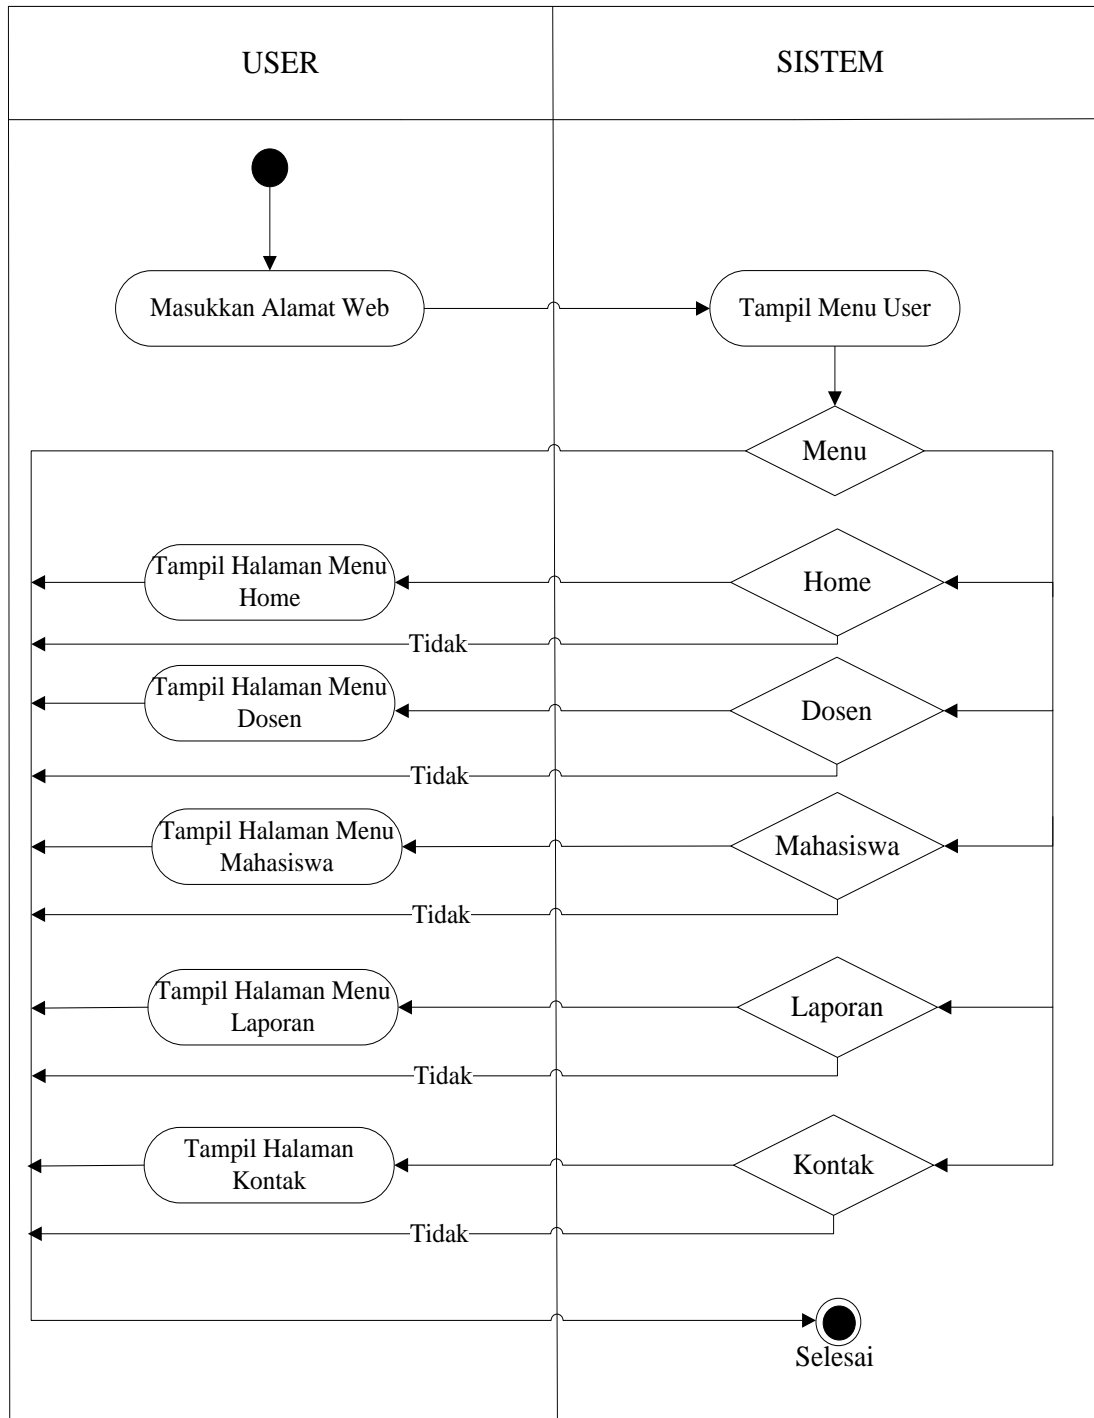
USER

SISTEM

Masukkan Alamat Web

Tampil Menu User

Menu

Tampil Halaman Menu Home

Home

Tidak

Tampil Halaman Menu Dosen

Dosen

Tidak

Tampil Halaman Menu Mahasiswa

Mahasiswa

Tidak

Tampil Halaman Menu Laporan

Laporan

Tidak

Tampil Halaman Kontak

Kontak

Tidak

Selesai